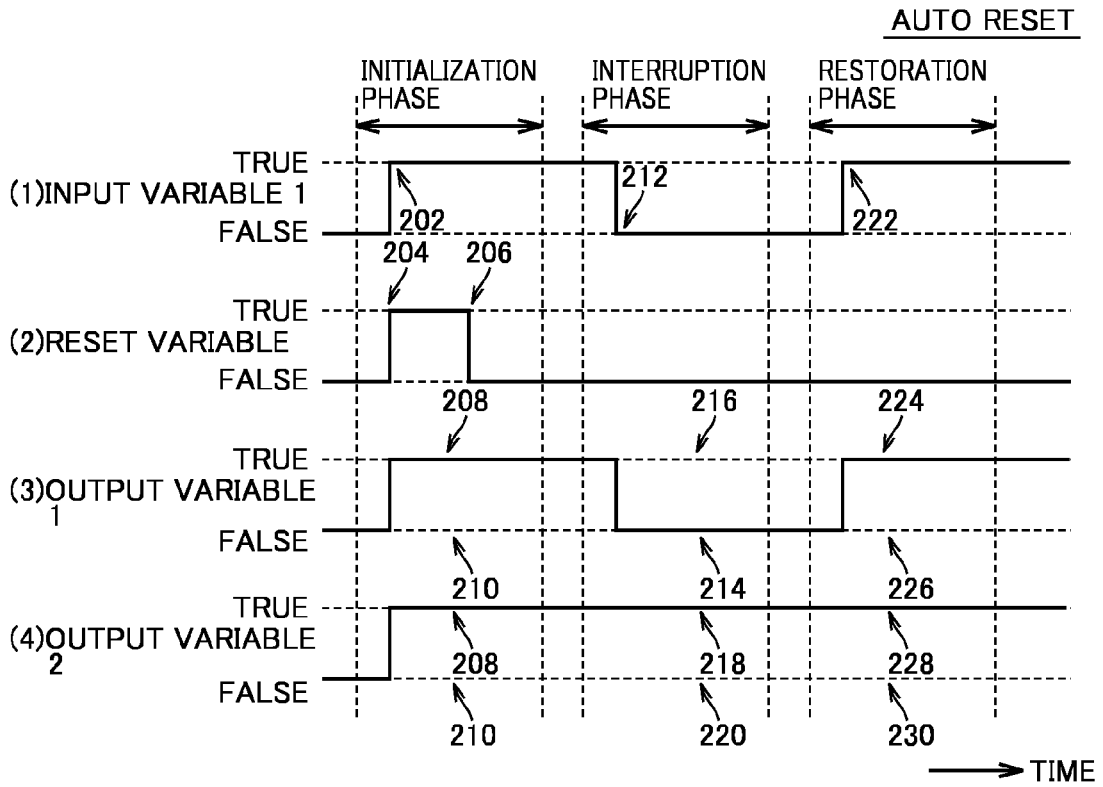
AUTO RESET

INITIALIZATION PHASE

INTERRUPTION PHASE

RESTORATION PHASE

TRUE
(1)INPUT VARIABLE 1
FALSE

212
202
222

204
206

TRUE
(2)RESET VARIABLE
FALSE

208
216
224

TRUE
(3)OUTPUT VARIABLE 1
FALSE

210
214
226

TRUE
(4)OUTPUT VARIABLE 2
FALSE

208
218
228

210
220
230

TIME